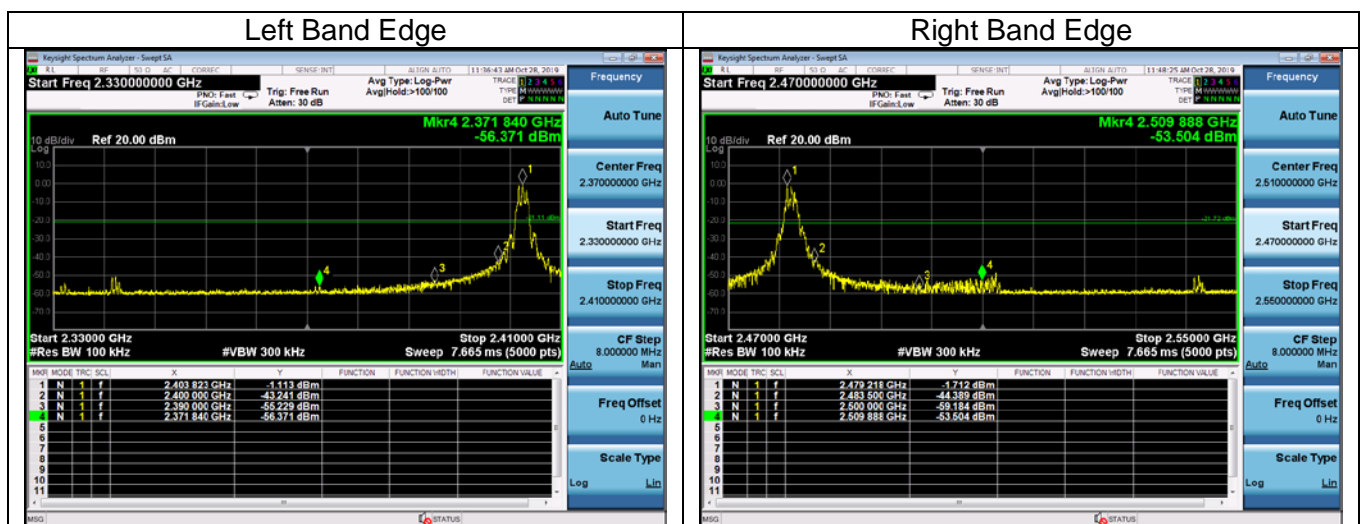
| Left Band Edge | Right Band Edge |
|---|---|
| Keysight Spectrum Analyzer - Swept SA | Keysight Spectrum Analyzer - Swept SA |

Keysight Spectrum Analyzer - Swept SA

RL RF 50 Ω AC CORREC SENSE:INT ALIGN AUTO 11:36:43 AM Oct 28, 2019

Start Freq 2.330000000 GHz

PNO: Fast IFGain:Low Trig: Free Run Atten: 30 dB Avg Type: Log-Pwr Avg|Hold:>100/100

TRACE 1 2 3 4 5 6 TYPE M WWWWW DET P NNNNN

Frequency

Mkr4 2.371 840 GHz
-56.371 dBm

10 dB/div Ref 20.00 dBm

Log

10.0 0.00 -10.0 -20.0 -30.0 -40.0 -50.0 -60.0 -70.0

-21.11 dBm

1 2 3 4

Start 2.33000 GHz Stop 2.41000 GHz
#Res BW 100 kHz #VBW 300 kHz Sweep 7.665 ms (5000 pts)

| MKR | MODE | TRC | SCL | X | Y | FUNCTION | FUNCTION WIDTH | FUNCTION VALUE |
|---|---|---|---|---|---|---|---|---|
| 1 | N | 1 | f | 2.403 823 GHz | -1.113 dBm | | | |
| 2 | N | 1 | f | 2.400 000 GHz | -43.241 dBm | | | |
| 3 | N | 1 | f | 2.390 000 GHz | -55.229 dBm | | | |
| 4 | N | 1 | f | 2.371 840 GHz | -56.371 dBm | | | |
| 5 | | | | | | | | |
| 6 | | | | | | | | |
| 7 | | | | | | | | |
| 8 | | | | | | | | |
| 9 | | | | | | | | |
| 10 | | | | | | | | |
| 11 | | | | | | | | |

Auto Tune

Center Freq 2.370000000 GHz

Start Freq 2.330000000 GHz

Stop Freq 2.410000000 GHz

CF Step 8.000000 MHz Auto Man

Freq Offset 0 Hz

Scale Type Log Lin

MSG STATUS

Keysight Spectrum Analyzer - Swept SA

RL RF 50 Ω AC CORREC SENSE:INT ALIGN AUTO 11:48:25 AM Oct 28, 2019

Start Freq 2.470000000 GHz

PNO: Fast IFGain:Low Trig: Free Run Atten: 30 dB Avg Type: Log-Pwr Avg|Hold:>100/100

TRACE 1 2 3 4 5 6 TYPE M WWWWW DET P NNNNN

Frequency

Mkr4 2.509 888 GHz
-53.504 dBm

10 dB/div Ref 20.00 dBm

Log

10.0 0.00 -10.0 -20.0 -30.0 -40.0 -50.0 -60.0 -70.0

-21.72 dBm

1 2 3 4

Start 2.47000 GHz Stop 2.55000 GHz
#Res BW 100 kHz #VBW 300 kHz Sweep 7.665 ms (5000 pts)

| MKR | MODE | TRC | SCL | X | Y | FUNCTION | FUNCTION WIDTH | FUNCTION VALUE |
|---|---|---|---|---|---|---|---|---|
| 1 | N | 1 | f | 2.479 218 GHz | -1.712 dBm | | | |
| 2 | N | 1 | f | 2.483 500 GHz | -44.389 dBm | | | |
| 3 | N | 1 | f | 2.500 000 GHz | -59.184 dBm | | | |
| 4 | N | 1 | f | 2.509 888 GHz | -53.504 dBm | | | |
| 5 | | | | | | | | |
| 6 | | | | | | | | |
| 7 | | | | | | | | |
| 8 | | | | | | | | |
| 9 | | | | | | | | |
| 10 | | | | | | | | |
| 11 | | | | | | | | |

Auto Tune

Center Freq 2.510000000 GHz

Start Freq 2.470000000 GHz

Stop Freq 2.550000000 GHz

CF Step 8.000000 MHz Auto Man

Freq Offset 0 Hz

Scale Type Log Lin

MSG STATUS